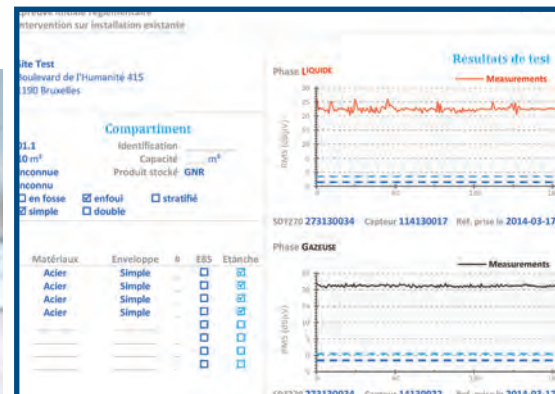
Epreuve initiale réglementaire
Intervention sur installation existante

Site Test
Boulevard de l'Humanité 415
1190 Bruxelles

Compartiment

01.1 Identification
10 m³ Capacité m³
Inconnue Produit stocké GNR
Inconnu
☐ en fosse ☑ enfoui ☐ stratifié
☑ simple ☐ double

| Matériaux | Enveloppe | ɸ | EBS | Etanche |
|---|---|---|---|---|
| Acier | Simple | | ☐ | ☑ |
| Acier | Simple | | ☐ | ☑ |
| Acier | Simple | | ☐ | ☑ |
| Acier | Simple | | ☐ | ☑ |
| | | | ☐ | ☐ |
| | | | ☐ | ☐ |
| | | | ☐ | ☐ |
| | | | ☐ | ☐ |

Résultats du test

Phase LIQUIDE
Measurements
30
25
20
15
10
5
0
RMS (dB/µV)
0 60 120 1

SDY270 273130034 Capteur 114130017 Réf. prise le 2014-03-17

Phase GAZEUSE
Measurements
35
30
25
20
15
10
5
0
RMS (dB/µV)
0 60 120 1

SDY270 273130034 Capteur 114130022 Réf. prise le 2014-03-1